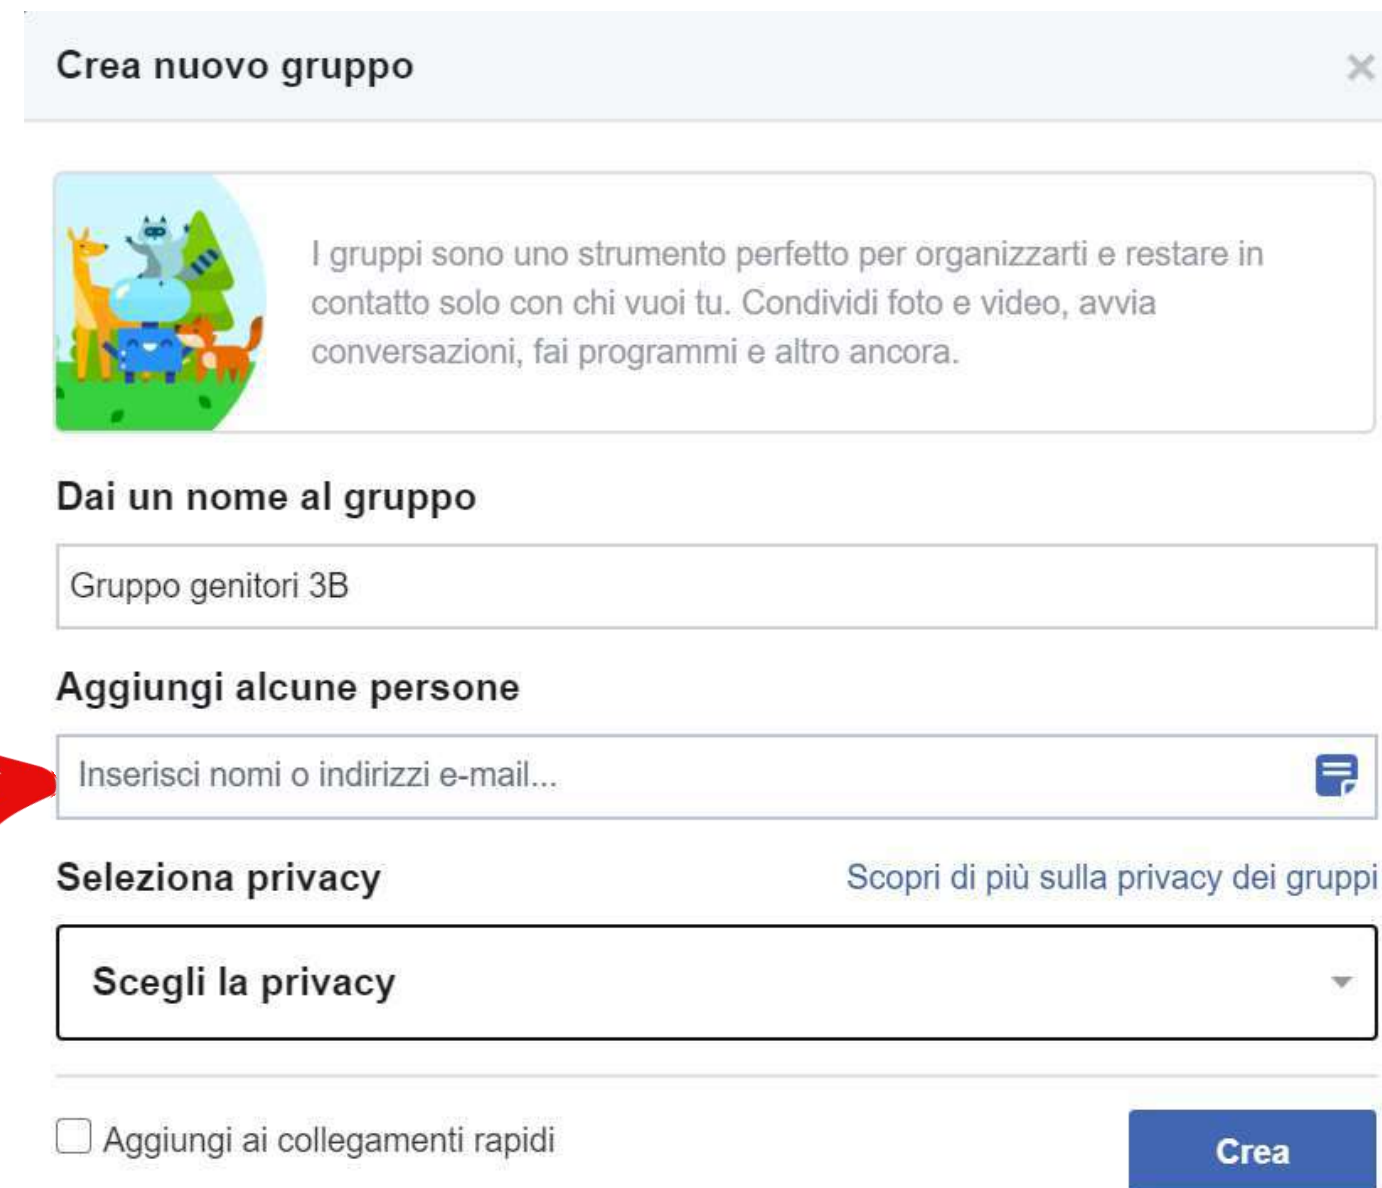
Crea nuovo gruppo

I gruppi sono uno strumento perfetto per organizzarti e restare in contatto solo con chi vuoi tu. Condividi foto e video, avvia conversazioni, fai programmi e altro ancora.

Dai un nome al gruppo

Gruppo genitori 3B

Aggiungi alcune persone

Inserisci nomi o indirizzi e-mail...

Seleziona privacy

Scopri di più sulla privacy dei gruppi

Scegli la privacy

Aggiungi ai collegamenti rapidi

Crea